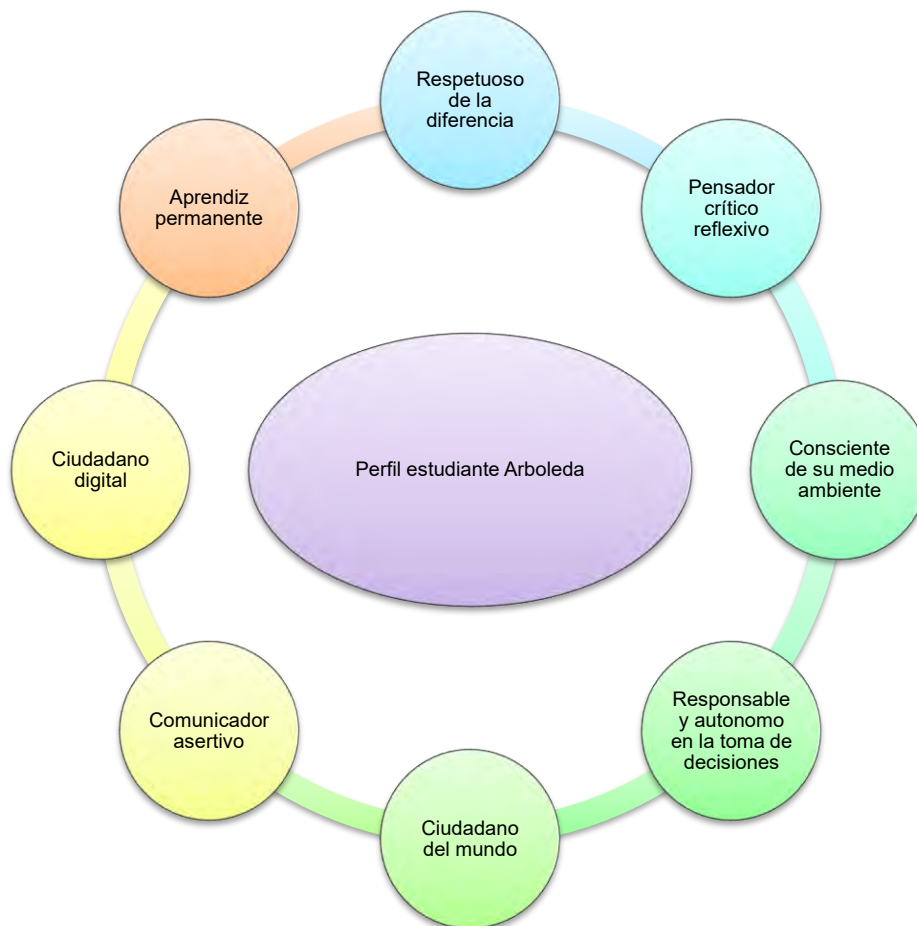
Respetuoso de la diferencia

Pensador crítico reflexivo

Consciente de su medio ambiente

Responsable y autonomo en la toma de decisiones

Ciudadano del mundo

Comunicador asertivo

Ciudadano digital

Aprendiz permanente

Perfil estudiante Arboleda